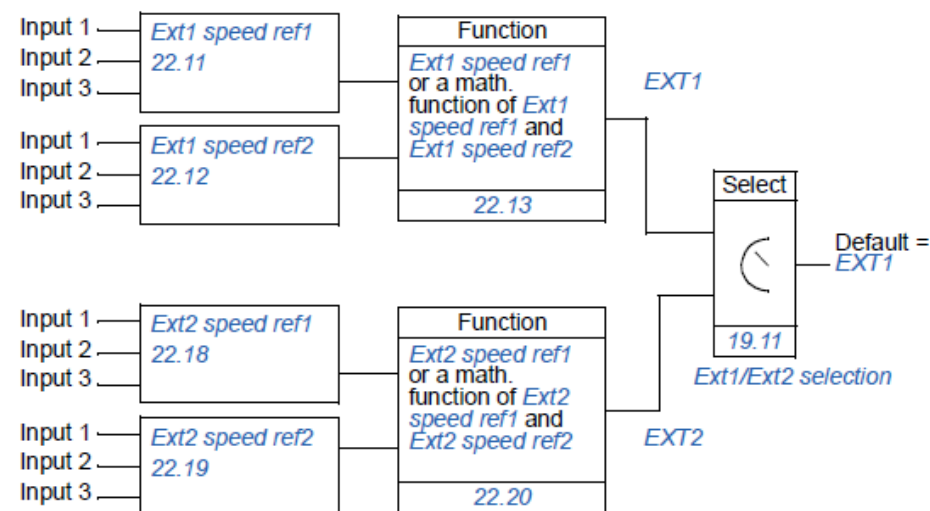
Input 1
Input 2
Input 3

Ext1 speed ref1
22.11

Input 1
Input 2
Input 3

Ext1 speed ref2
22.12

Function
Ext1 speed ref1 or a math. function of Ext1 speed ref1 and Ext1 speed ref2
22.13

EXT1

Select
19.11
Ext1/Ext2 selection

Default = EXT1

Input 1
Input 2
Input 3

Ext2 speed ref1
22.18

Input 1
Input 2
Input 3

Ext2 speed ref2
22.19

Function
Ext2 speed ref1 or a math. function of Ext2 speed ref1 and Ext2 speed ref2
22.20

EXT2